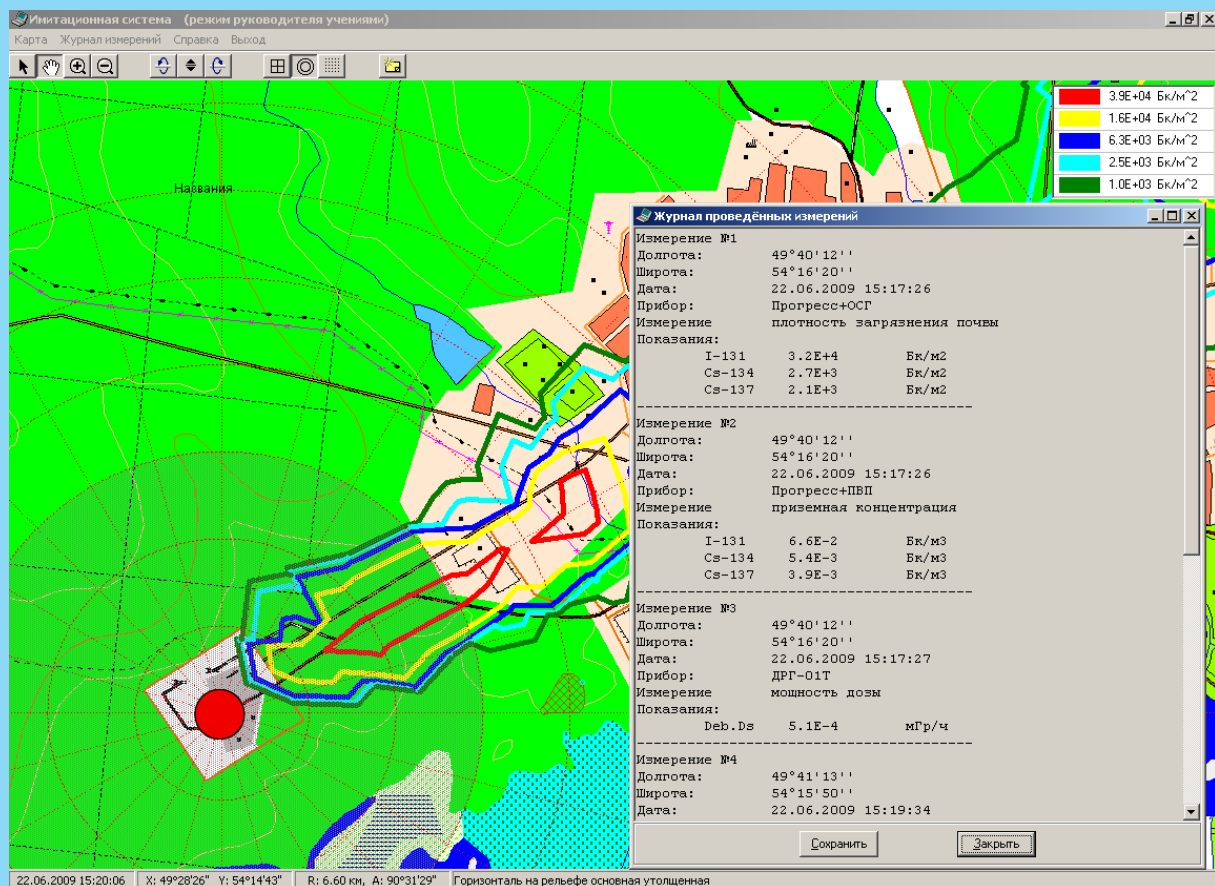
Имитационная система (режим руководителя учениями)

Карта Журнал измерений Справка Выход

| |
|---|
| 3.9E+04 Бк/м^2 |
| 1.6E+04 Бк/м^2 |
| 6.3E+03 Бк/м^2 |
| 2.5E+03 Бк/м^2 |
| 1.0E+03 Бк/м^2 |

Название

Журнал проведённых измерений

Измерение №1
Долгота: 49°40'12''
Широта: 54°16'20''
Дата: 22.06.2009 15:17:26
Прибор: Прогресс+ОСГ
Измерение плотность загрязнения почвы
Показания:
I-131 3.2E+4 Бк/м2
Cs-134 2.7E+3 Бк/м2
Cs-137 2.1E+3 Бк/м2
----------------------------------------
Измерение №2
Долгота: 49°40'12''
Широта: 54°16'20''
Дата: 22.06.2009 15:17:26
Прибор: Прогресс+ПВП
Измерение приземная концентрация
Показания:
I-131 6.6E-2 Бк/м3
Cs-134 5.4E-3 Бк/м3
Cs-137 3.9E-3 Бк/м3
----------------------------------------
Измерение №3
Долгота: 49°40'12''
Широта: 54°16'20''
Дата: 22.06.2009 15:17:27
Прибор: ДРГ-01Т
Измерение мощность дозы
Показания:
Deb.Ds 5.1E-4 мГр/ч
----------------------------------------
Измерение №4
Долгота: 49°41'13''
Широта: 54°15'50''
Дата: 22.06.2009 15:19:34

Сохранить Закрыть

22.06.2009 15:20:06 | X: 49°28'26" Y: 54°14'43" | R: 6.60 км, A: 90°31'29" | Горизонталь на рельефе основная утолщенная